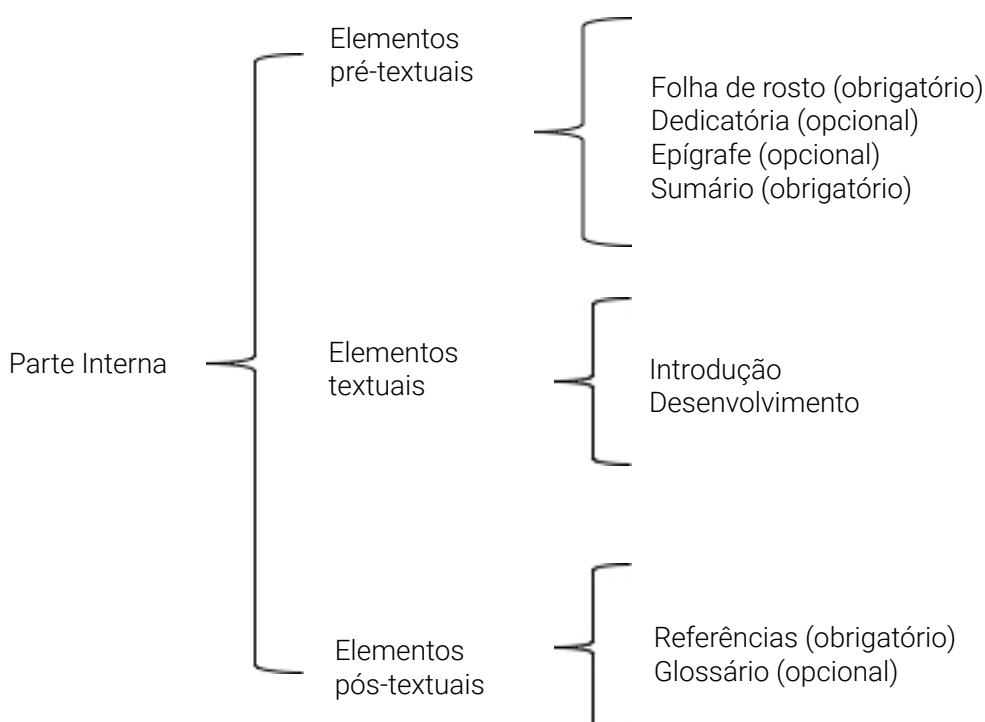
Parte Interna

Elementos pré-textuais

Folha de rosto (obrigatório)
Dedicatória (opcional)
Epígrafe (opcional)
Sumário (obrigatório)

Elementos textuais

Introdução
Desenvolvimento

Elementos pós-textuais

Referências (obrigatório)
Glossário (opcional)